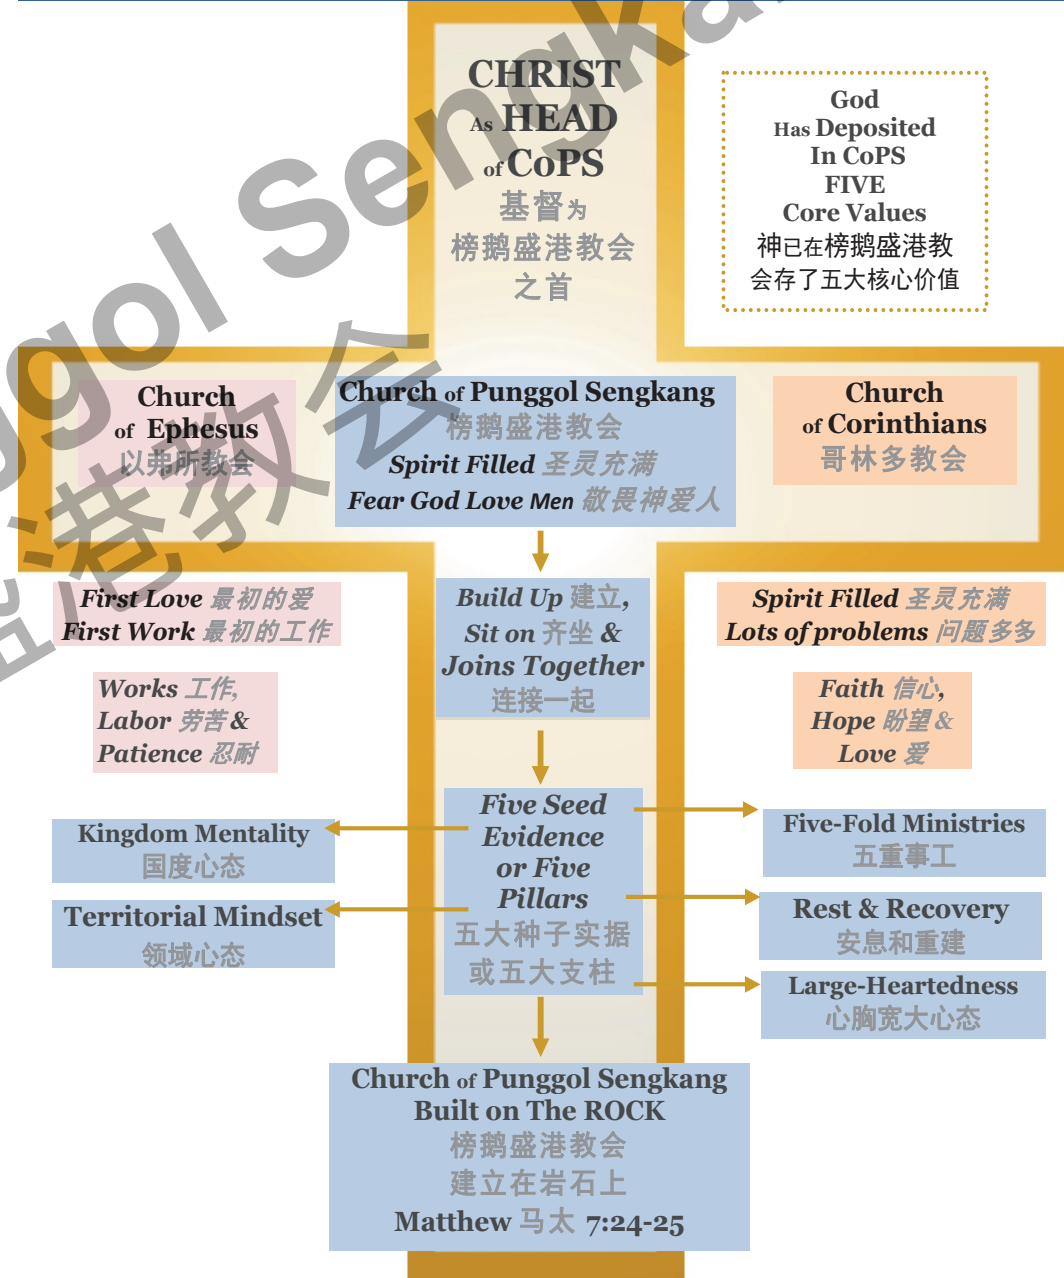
CHRIST
As HEAD
of CoPS
基督为
榜鹅盛港教会
之首

God
Has Deposited
In CoPS
FIVE
Core Values
神已在榜鹅盛港教会存了五大核心价值

Church
of Ephesus
以弗所教会

Church of Punggol Sengkang
榜鹅盛港教会
Spirit Filled 圣灵充满
Fear God Love Men 敬畏神爱人

Church
of Corinthians
哥林多教会

First Love 最初的爱
First Work 最初的工作

Works 工作,
Labor 劳苦 &
Patience 忍耐

Build Up 建立,
Sit on 齐坐 &
Joins Together
连接一起

Spirit Filled 圣灵充满
Lots of problems 问题多多

Faith 信心,
Hope 盼望 &
Love 爱

Kingdom Mentality
国度心态

Territorial Mindset
领域心态

Five Seed
Evidence
or Five
Pillars
五大种子实据
或五大支柱

Five-Fold Ministries
五重事工

Rest & Recovery
安息和重建

Large-Heartedness
心胸宽大心态

Church of Punggol Sengkang
Built on The ROCK
榜鹅盛港教会
建立在岩石上
Matthew 马太 7:24-25

Punggol Sengkang
榜鹅盛港教会